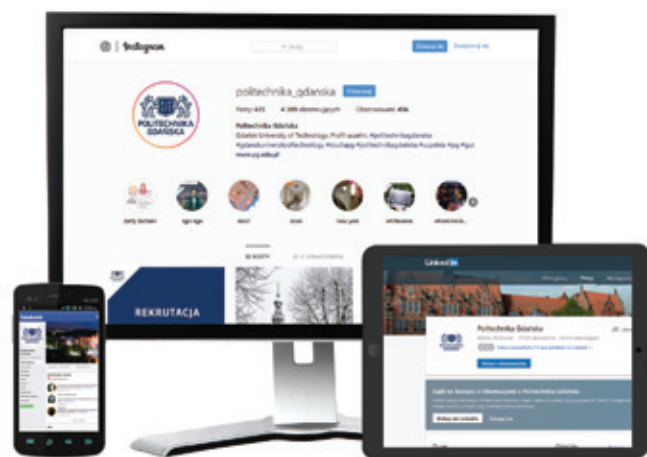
Instagram

Szukaj

Zaloguj się

Zarejestruj się

politechnika_gdanska

Obserwuj

Posty 435

4 399 obserwujących

Obserwowani 456

POLITECHNIKA GDAŃSKA

Politechnika Gdańska

Gdańsk University of Technology. Profil uczelni. #politechnikagdanska #gdanskuniversityoftechnology

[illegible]

POSTY

OZNACZENIA

REKRUTACJA

Facebook

Linked in

Politechnika Gdańska

Dołącz się do Grupy z informacjami z Politechniki Gdańskiej

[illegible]